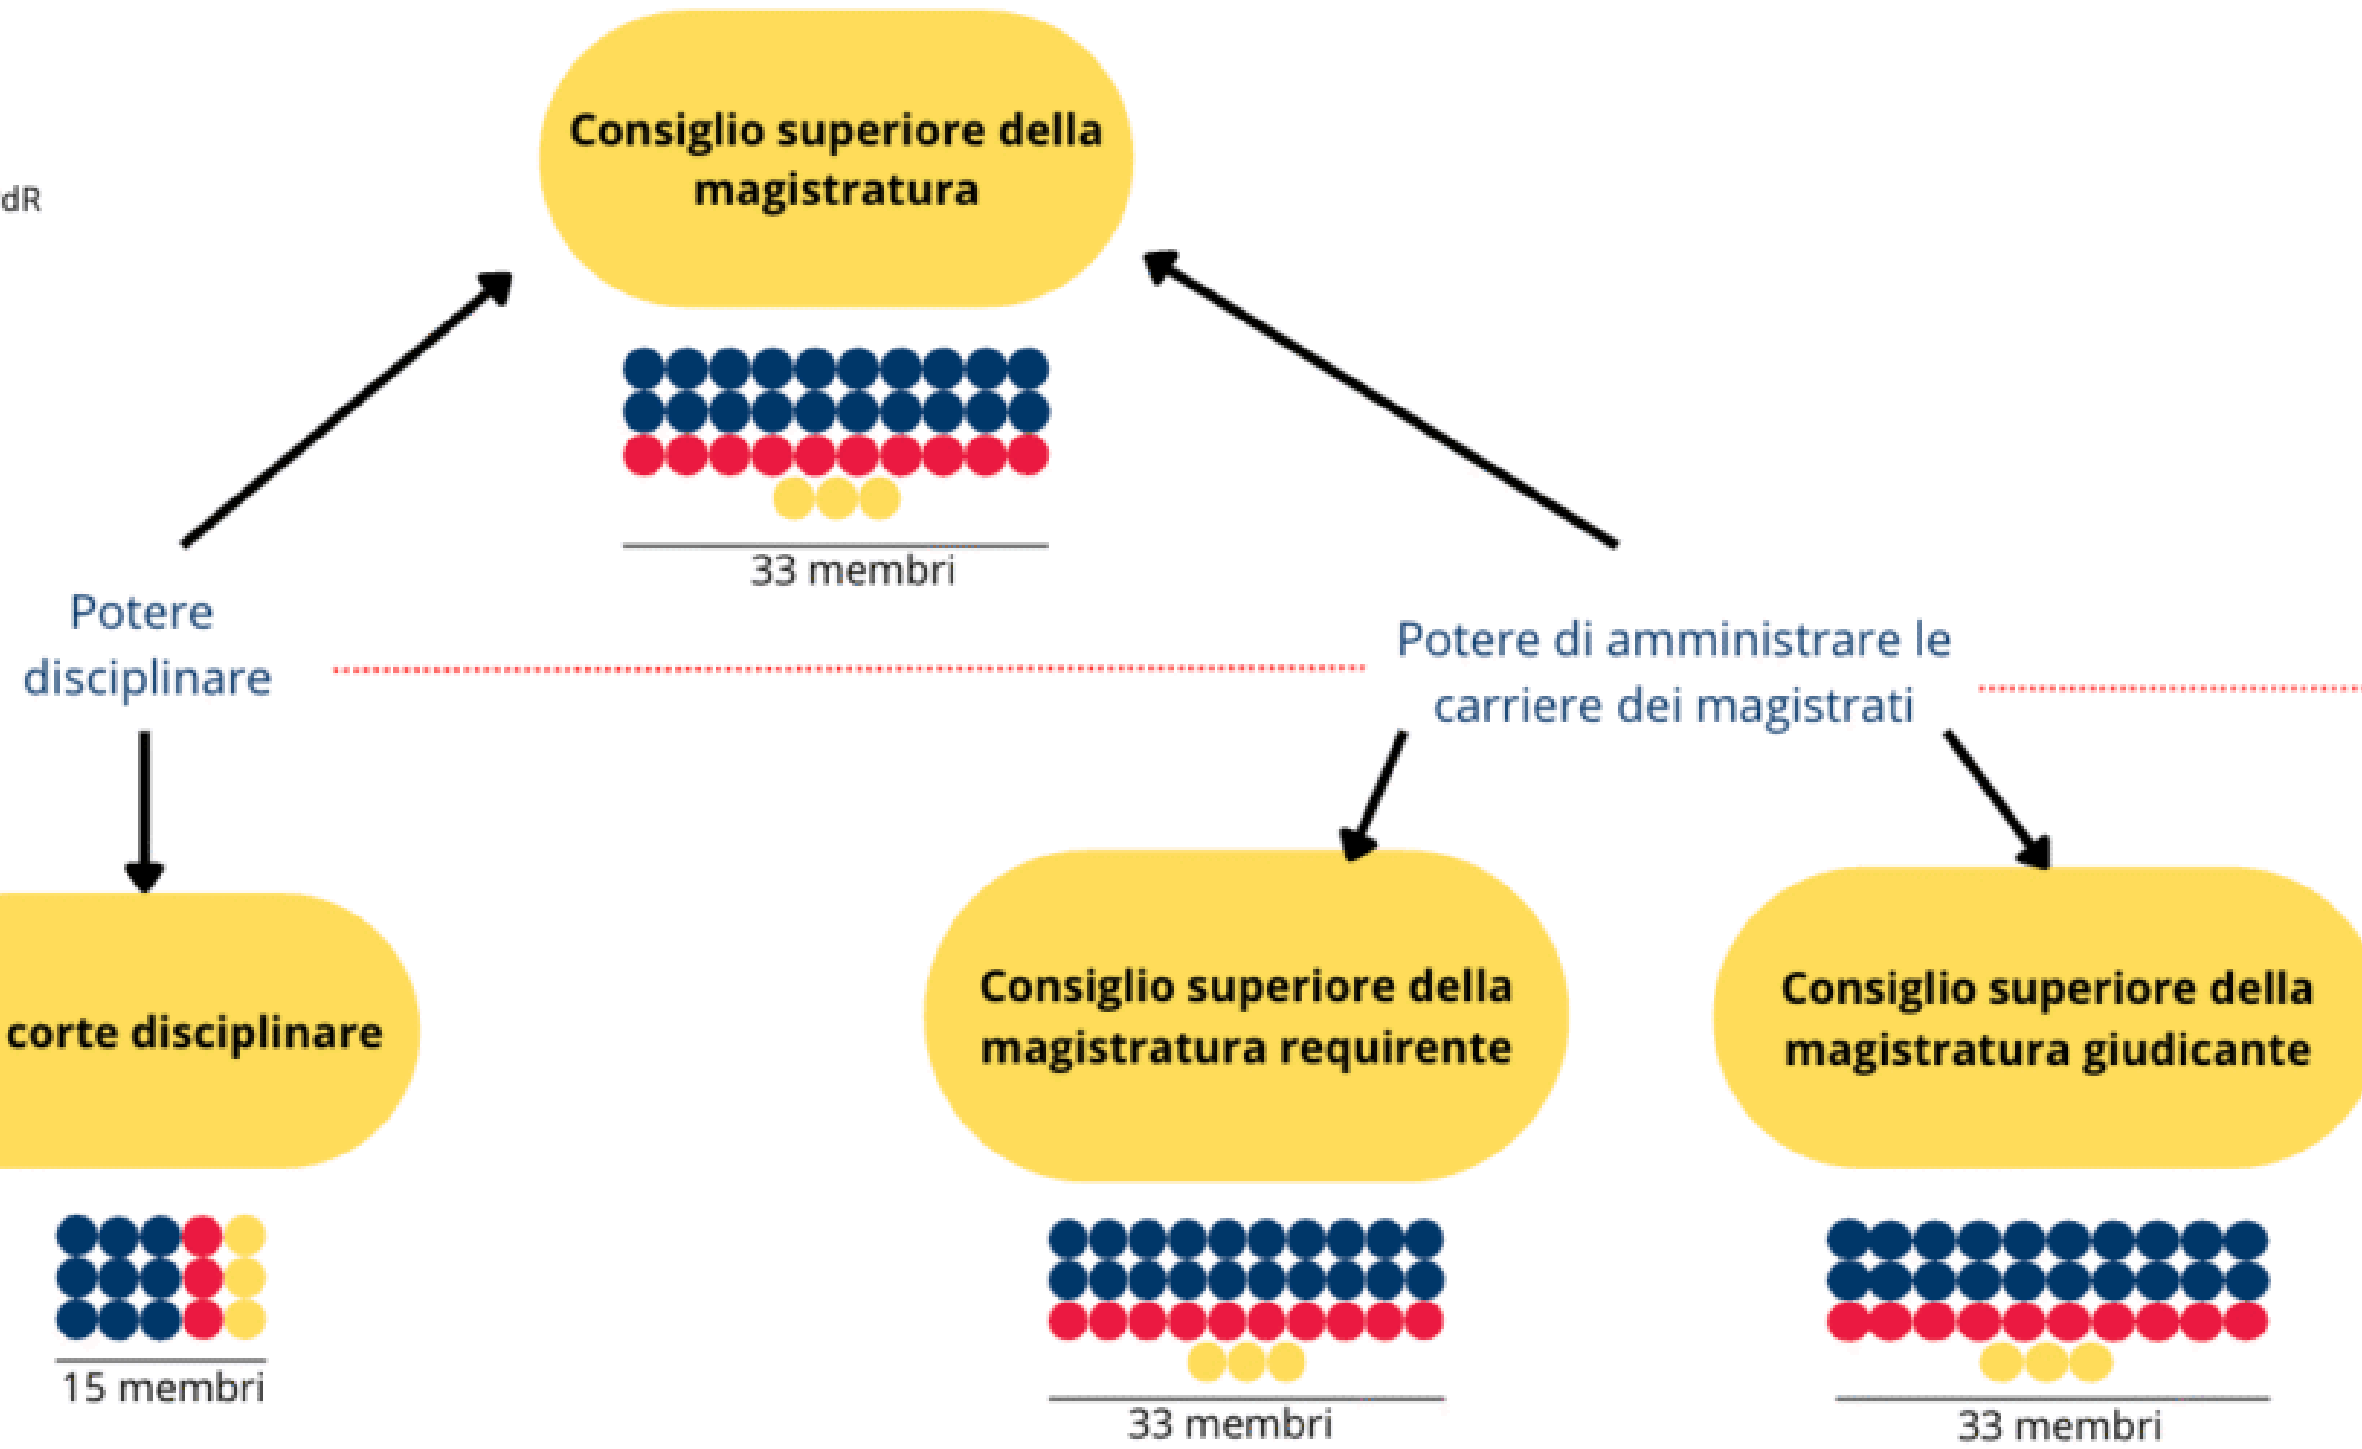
dR

Consiglio superiore della magistratura

33 membri

Potere disciplinare

Potere di amministrare le carriere dei magistrati

corte disciplinare

15 membri

Consiglio superiore della magistratura requirente

33 membri

Consiglio superiore della magistratura giudicante

33 membri